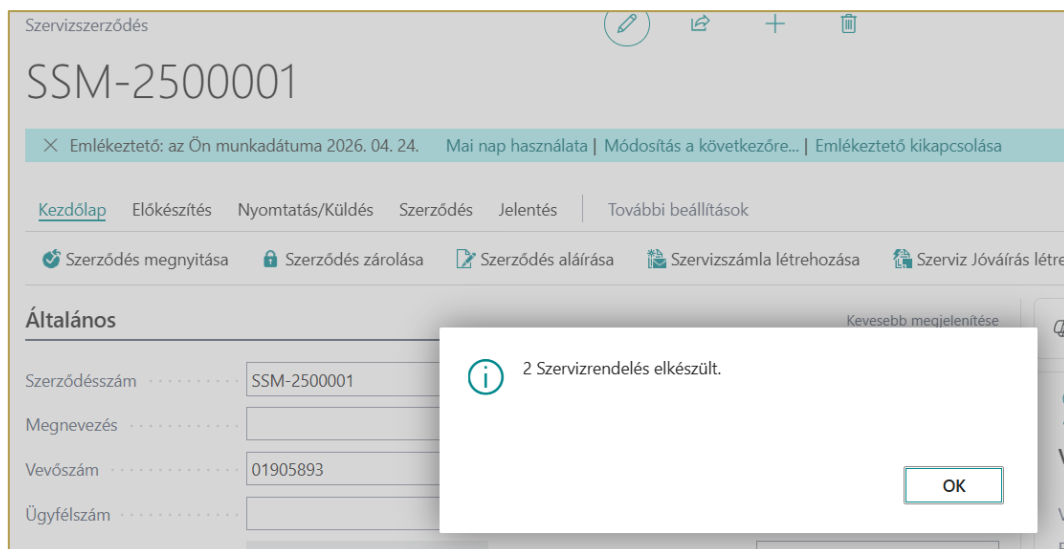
Szervizszerződés

SSM-2500001

× Emlékeztető: az Ön munkadátuma 2026. 04. 24. Mai nap használata | Módosítás a következőre... | Emlékeztető kikapcsolása

Kezdőlap Előkészítés Nyomtatás/Küldés Szerződés Jelentés | További beállítások

Szerződés megnyitása Szerződés zárolása Szerződés aláírása Szervizszámla létrehozása Szerviz Jóváírás létre

Általános

Kevesebb megjelenítése

Szerződésszám SSM-2500001

Megnevezés

Vevőszám 01905893

Ügyfélszám

2 Szervizrendelés elkészült.

OK